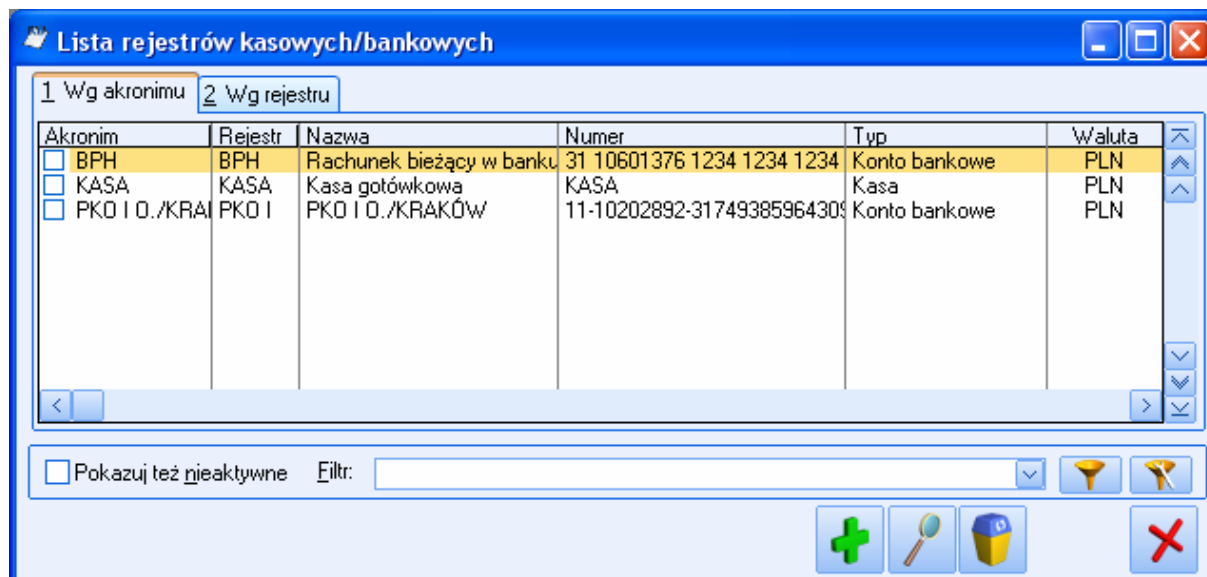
Lista rejestrów kasowych/bankowych

1 Wg akronimu | 2 Wg rejestru

| Akronim | Rejestr | Nazwa | Numer | Typ | Waluta |
|---|---|---|---|---|---|
| BPH | BPH | Rachunek bieżący w banku | 31 10601376 1234 1234 1234 | Konto bankowe | PLN |
| KASA | KASA | Kasa gotówkowa | KASA | Kasa | PLN |
| PKO I O./KRA | PKO I | PKO I O./KRAKÓW | 11-10202892-3174938596430 | Konto bankowe | PLN |

Pokazuj też nieaktywne  Filtr: